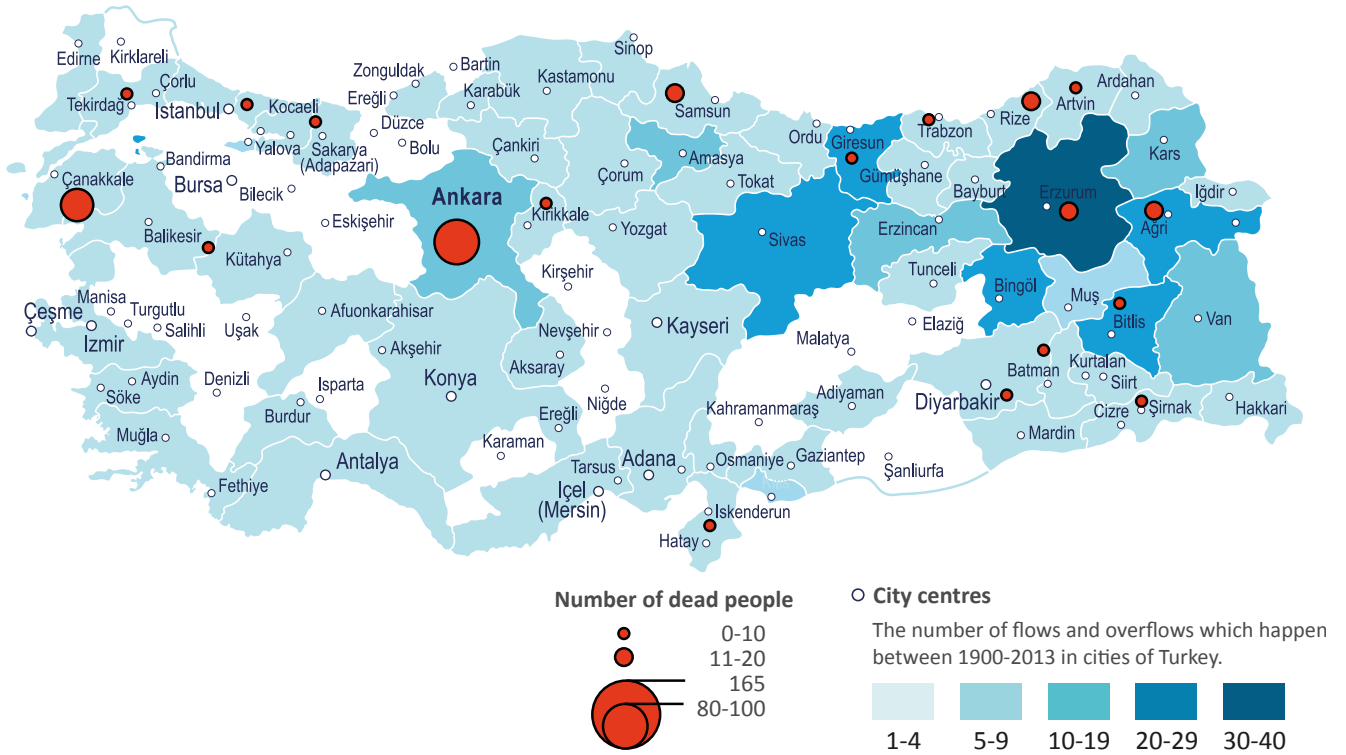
Edirne Kirklareli Sinop
Çorlu Zonguldak Bartin Kastamonu Ardahan
Tekirdağ Istanbul Kocaeli Ereğli Karabük Samsun Artvin
Yalova Sakarya (Adapazari) Düzce Bolu Ordu Giresun Trabzon Rize
Bandirma Çankiri Amasya Kars
Çanakkale Bursa Bilecik Ankara Çorum Tokat Gümüşhane Bayburt Erzurum Iğdir
Eskişehir Kirikkale Yozgat
Balikesir Kütahya Sivas Erzincan Ağri
Kirşehir Tunceli
Manisa Turgutlu Bingöl Muş
Çeşme Salihli Uşak Afuonkarahisar Nevşehir Kayseri Elaziğ Bitlis Van
Izmir Akşehir Malatya
Aksaray Batman Kurtalan
Aydin Denizli Isparta Konya Niğde Adiyaman Siirt
Söke Burdur Ereğli Kahramanmaraş Diyarbakir Cizre Şirnak Hakkari
Muğla Karaman Mardin
Antalya Tarsus Adana Osmaniye Gaziantep Şanliurfa
Fethiye Içel (Mersin)
Iskenderun
Hatay

Number of dead people
0-10
11-20
165
80-100

City centres
The number of flows and overflows which happen between 1900-2013 in cities of Turkey.

1-4
5-9
10-19
20-29
30-40